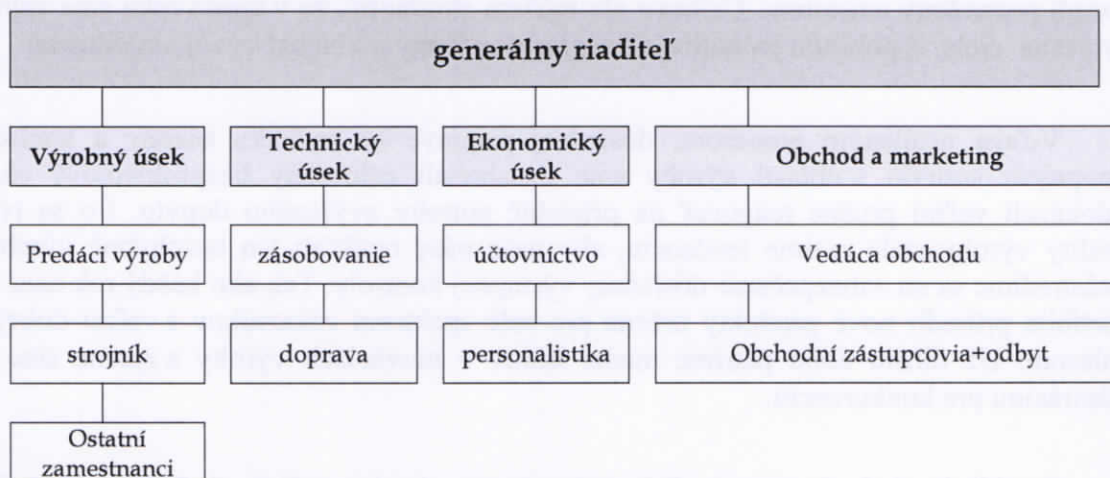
generálny riaditeľ

Výrobný úsek

Technický úsek

Ekonomický úsek

Obchod a marketing

Predáci výroby

zásobovanie

účtovníctvo

Vedúca obchodu

strojník

doprava

personalistika

Obchodní zástupcovia+odbyt

Ostatní zamestnanci